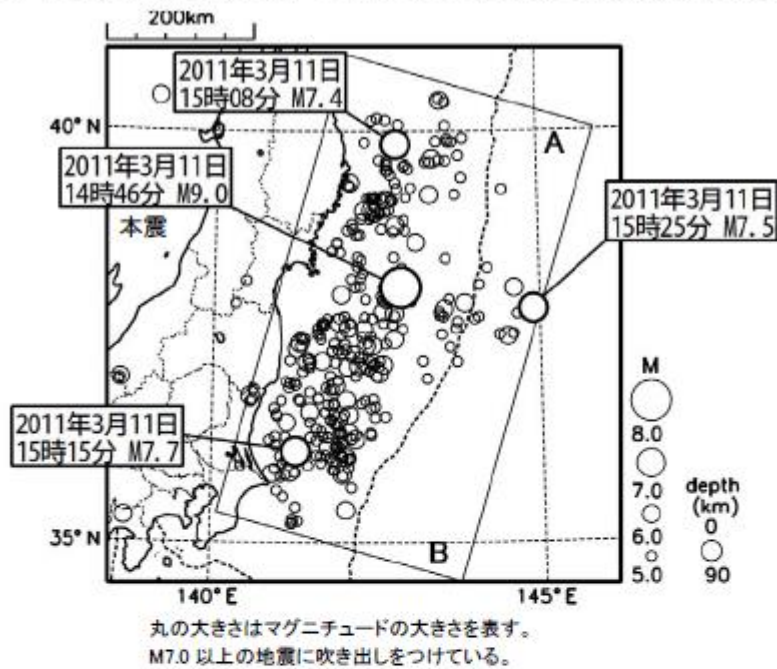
200km

2011年3月11日
15時08分 M7.4

40° N

A

2011年3月11日
14時46分 M9.0

本震

2011年3月11日
15時25分 M7.5

2011年3月11日
15時15分 M7.7

M
8.0
7.0
6.0
5.0

depth
(km)
0
90

35° N

B

140° E

145° E

丸の大きさはマグニチュードの大きさを表す。
M7.0 以上の地震に吹き出しをつけている。